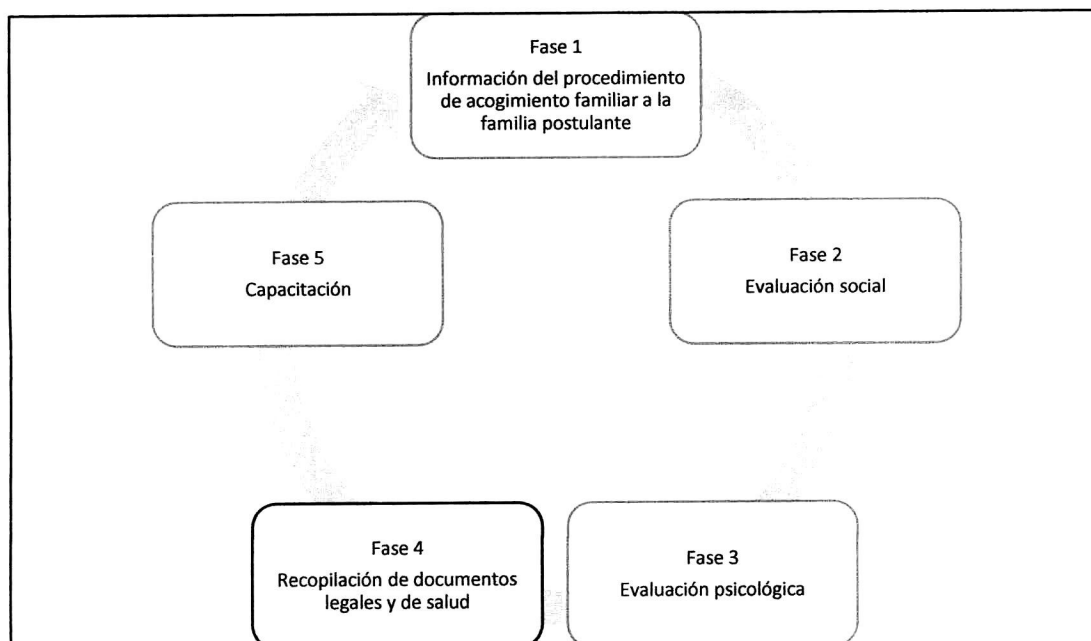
Fase 1
Información del procedimiento de acogimiento familiar a la familia postulante

Fase 2
Evaluación social

Fase 3
Evaluación psicológica

Fase 4
Recopilación de documentos legales y de salud

Fase 5
Capacitación